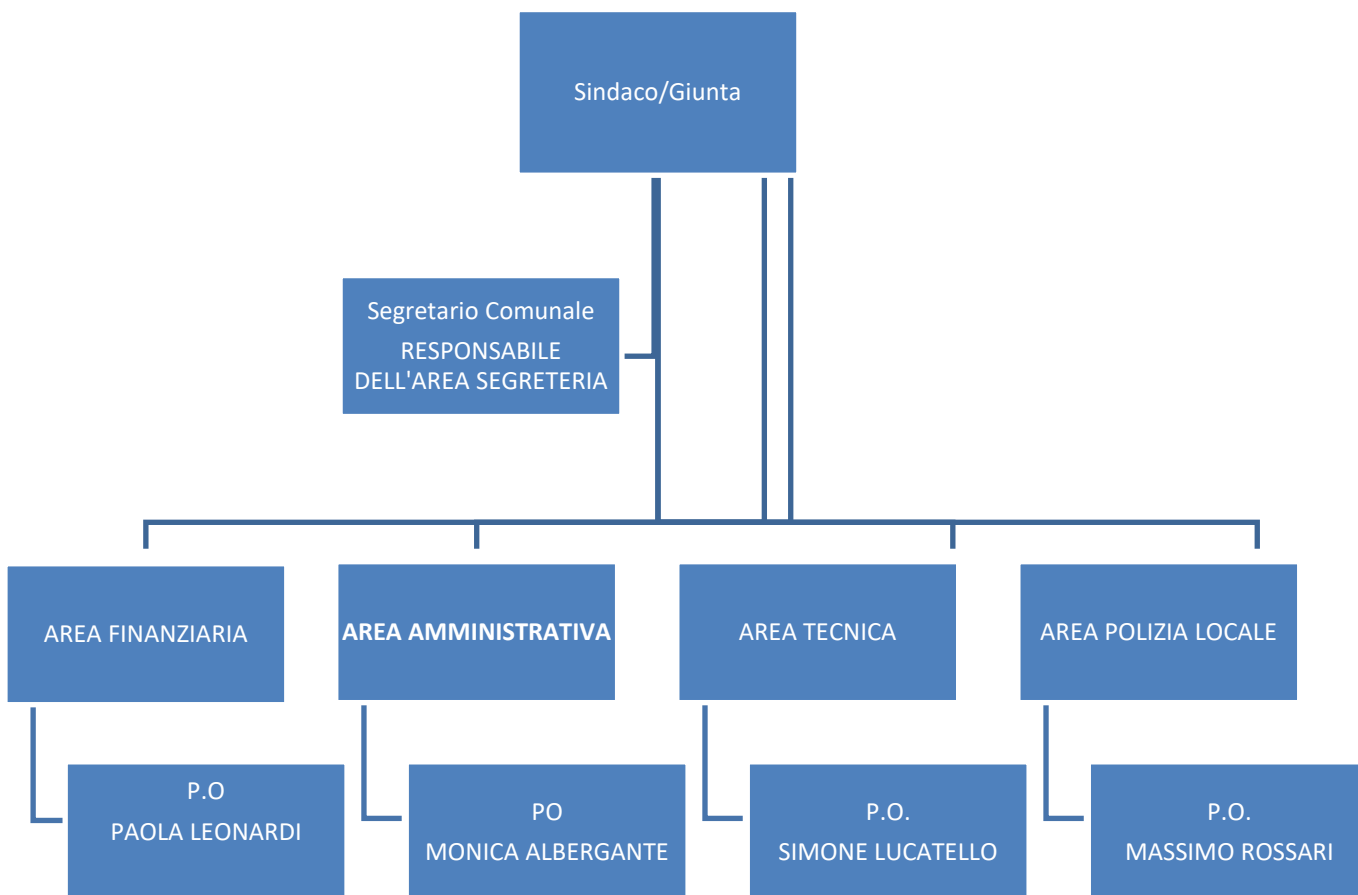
Sindaco/Giunta

Segretario Comunale
RESPONSABILE DELL'AREA SEGRETERIA

AREA FINANZIARIA

P.O
PAOLA LEONARDI

**AREA AMMINISTRATIVA**

PO
MONICA ALBERGANTE

AREA TECNICA

P.O.
SIMONE LUCATELLO

AREA POLIZIA LOCALE

P.O.
MASSIMO ROSSARI